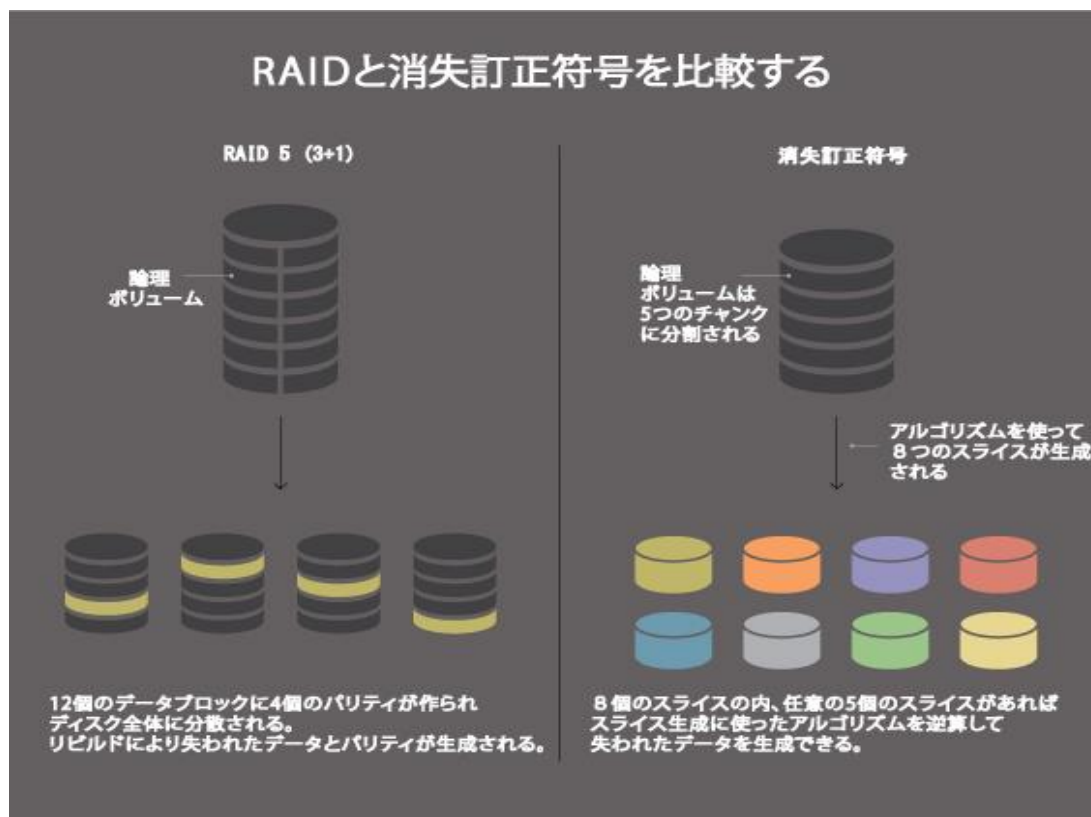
RAIDと消失訂正符号を比較する

RAID 5 (3+1)

論理
ボリューム

12個のデータブロックに4個のパリティが作られディスク全体に分散される。
リビルドにより失われたデータとパリティが生成される。

消失訂正符号

論理
ボリュームは
5つのチャンク
に分割される

アルゴリズムを使って
８つのスライスが生成
される

８個のスライスの内、任意の5個のスライスがあればスライス生成に使ったアルゴリズムを逆算して
失われたデータを生成できる。